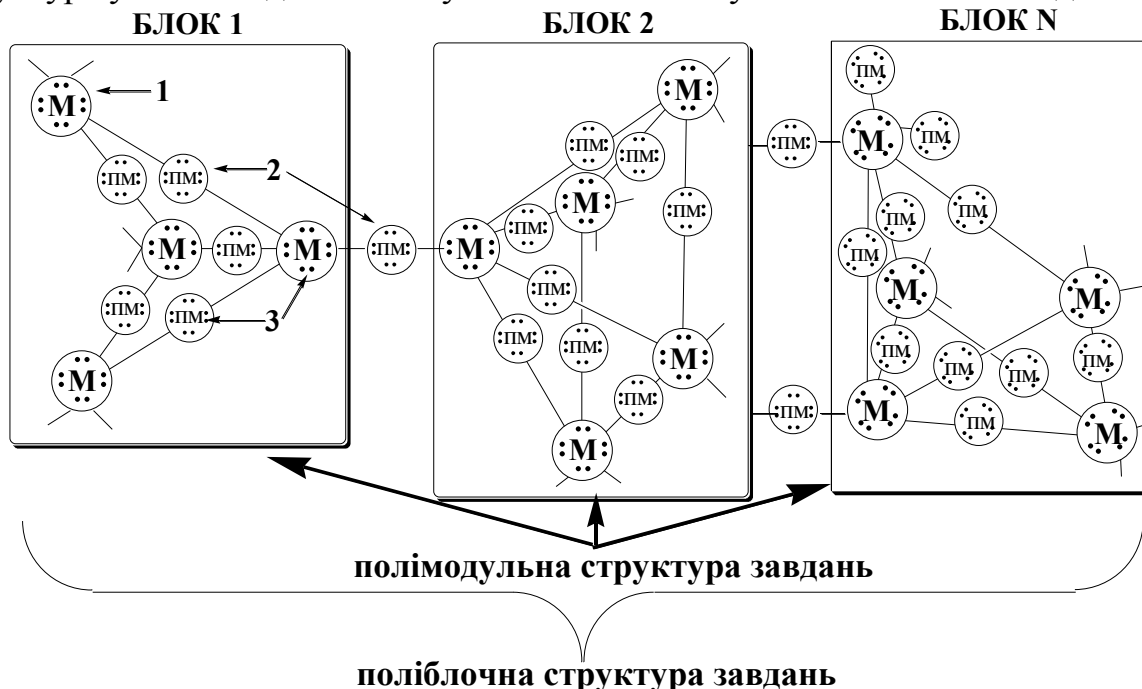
БЛОК 1

БЛОК 2

БЛОК N

М
1
ПМ
ПМ
2
М
ПМ
М
ПМ
ПМ
ПМ
3
М

М
ПМ
ПМ
М
ПМ
М
ПМ
ПМ
ПМ
ПМ
М
ПМ
М

ПМ
ПМ
М
ПМ
ПМ
ПМ
ПМ
ПМ
М
М
ПМ
ПМ
ПМ
ПМ
ПМ
М
ПМ
М

полімодульна структура завдань

поліблочна структура завдань